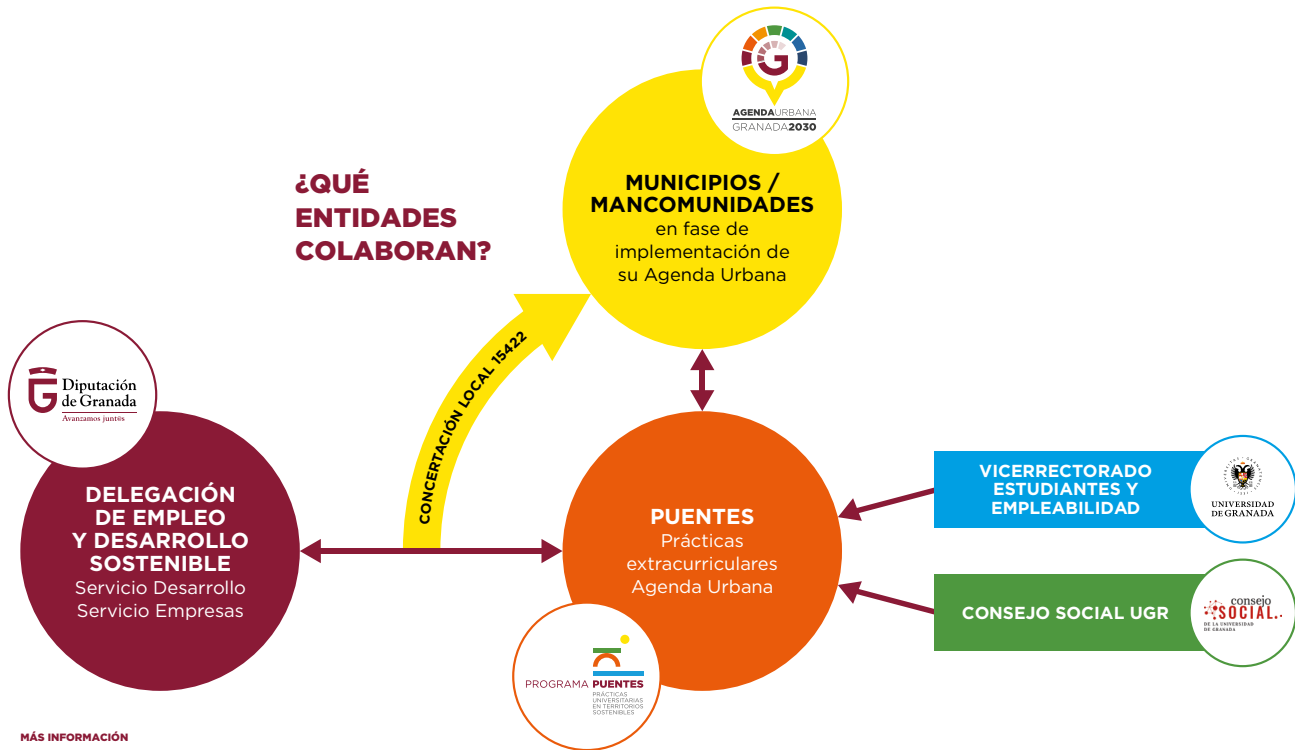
¿QUÉ ENTIDADES COLABORAN?

AGENDAURBANA
GRANADA2030

MUNICIPIOS / MANCOMUNIDADES
en fase de implementación de su Agenda Urbana

Diputación de Granada
Avanzamos juntos

DELEGACIÓN DE EMPLEO Y DESARROLLO SOSTENIBLE
Servicio Desarrollo
Servicio Empresas

CONCERTACIÓN LOCAL 15422

PUENTES
Prácticas extracurriculares Agenda Urbana

PROGRAMA PUENTES
PRÁCTICAS UNIVERSITARIAS EN TERRITORIOS SOSTENIBLES

VICERRECTORADO ESTUDIANTES Y EMPLEABILIDAD

UNIVERSIDAD DE GRANADA

CONSEJO SOCIAL UGR

consejo SOCIAL
DE LA UNIVERSIDAD DE GRANADA

MÁS INFORMACIÓN